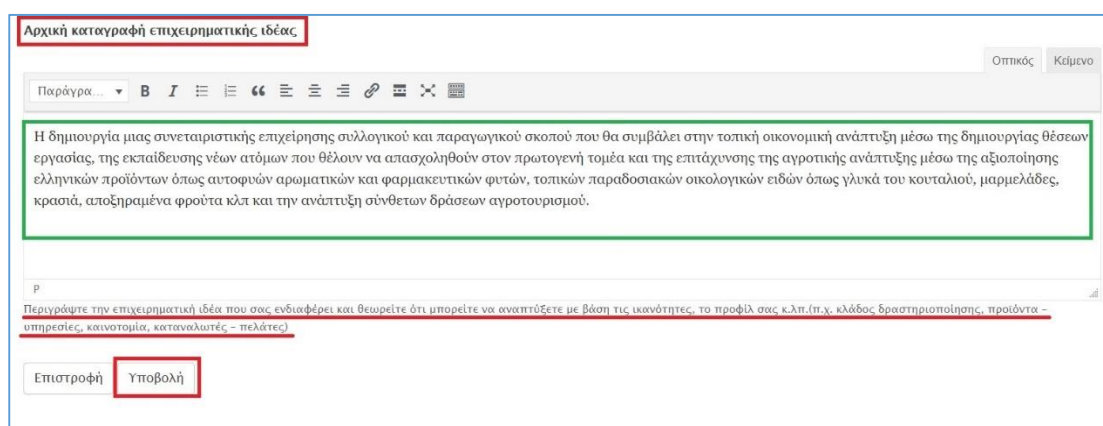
Αρχική καταγραφή επιχειρηματικής ιδέας

Οπτικός Κείμενο

Παράγραφ...

Η δημιουργία μιας συνεταιριστικής επιχείρησης συλλογικού και παραγωγικού σκοπού που θα συμβάλει στην τοπική οικονομική ανάπτυξη μέσω της δημιουργίας θέσεων εργασίας, της εκπαίδευσης νέων ατόμων που θέλουν να απασχοληθούν στον πρωτογενή τομέα και της επιτάχυνσης της αγροτικής ανάπτυξης μέσω της αξιοποίησης ελληνικών προϊόντων όπως αυτοφυών αρωματικών και φαρμακευτικών φυτών, τοπικών παραδοσιακών οικολογικών ειδών όπως γλυκά του κουταλιού, μαρμελάδες, κρασιά, αποξηραμένα φρούτα κλπ και την ανάπτυξη σύνθετων δράσεων αγροτουρισμού.

P

Περιγράψτε την επιχειρηματική ιδέα που σας ενδιαφέρει και θεωρείτε ότι μπορείτε να αναπτύξετε με βάση τις ικανότητες, το προφίλ σας κ.λπ.(π.χ. κλάδος δραστηριοποίησης, προϊόντα – υπηρεσίες, καινοτομία, καταναλωτές – πελάτες)

Επιστροφή Υποβολή